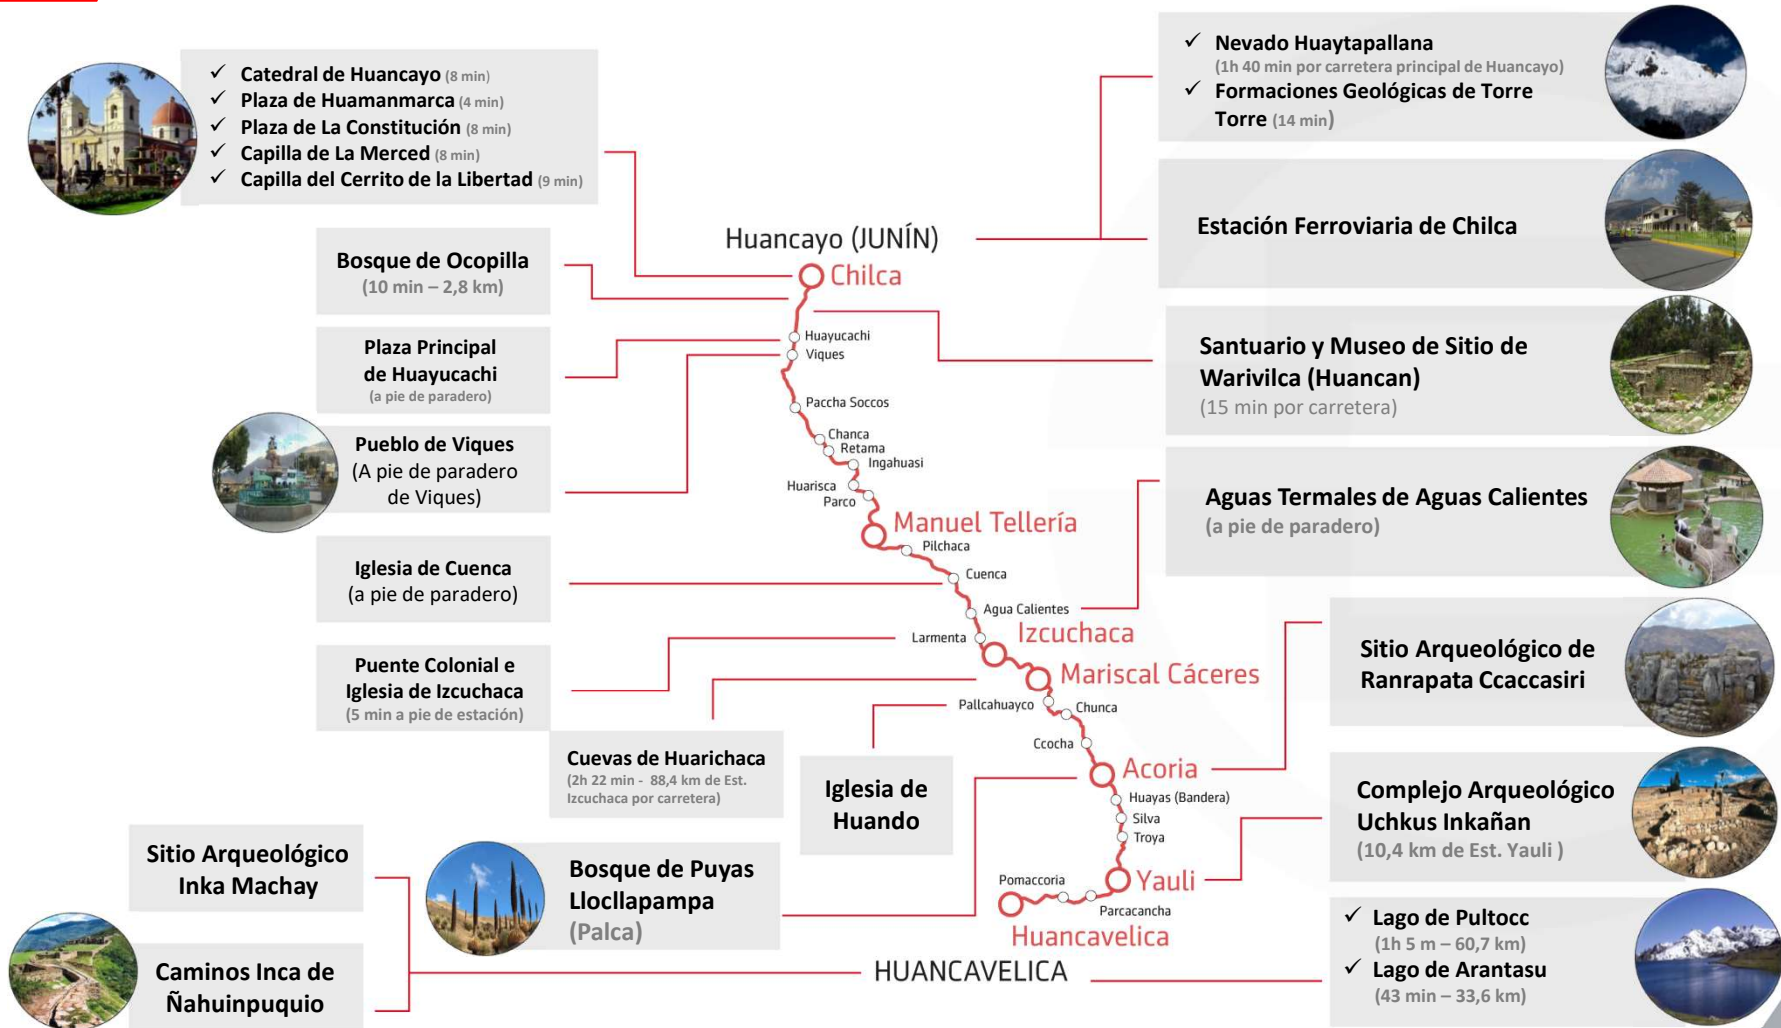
✓ Catedral de Huancayo (8 min)
✓ Plaza de Huamanmarca (4 min)
✓ Plaza de La Constitución (8 min)
✓ Capilla de La Merced (8 min)
✓ Capilla del Cerrito de la Libertad (9 min)

✓ Nevado Huaytapallana
(1h 40 min por carretera principal de Huancayo)
✓ Formaciones Geológicas de Torre Torre (14 min)

Estación Ferroviaria de Chilca

Huancayo (JUNÍN)
Chilca

Bosque de Ocopilla
(10 min – 2,8 km)

Huayucachi
Viques

Plaza Principal de Huayucachi
(a pie de paradero)

Santuario y Museo de Sitio de Warivilca (Huancan)
(15 min por carretera)

Paccha Soccos
Chanca
Retama
Ingahuasi
Huarisca
Parco

Pueblo de Viques
(A pie de paradero de Viques)

Aguas Termales de Aguas Calientes
(a pie de paradero)

Manuel Tellería
Pilchaca
Cuenca

Iglesia de Cuenca
(a pie de paradero)

Agua Calientes
Larmenta
Izcuchaca
Mariscal Cáceres

Sitio Arqueológico de Ranrapata Ccaccasiri

Puente Colonial e Iglesia de Izcuchaca
(5 min a pie de estación)

Pallcahuayco
Chunca
Ccocha

Cuevas de Huarichaca
(2h 22 min - 88,4 km de Est. Izcuchaca por carretera)

Iglesia de Huando

Acoria
Huayas (Bandera)
Silva
Troya

Complejo Arqueológico Uchkus Inkañan
(10,4 km de Est. Yauli )

Sitio Arqueológico Inka Machay

Bosque de Puyas Llocllapampa
(Palca)

Pomaccoria
Yauli
Parcacancha
Huancavelica

✓ Lago de Pultocc
(1h 5 m – 60,7 km)
✓ Lago de Arantasu
(43 min – 33,6 km)

Caminos Inca de Ñahuinpuquio

HUANCAVELICA